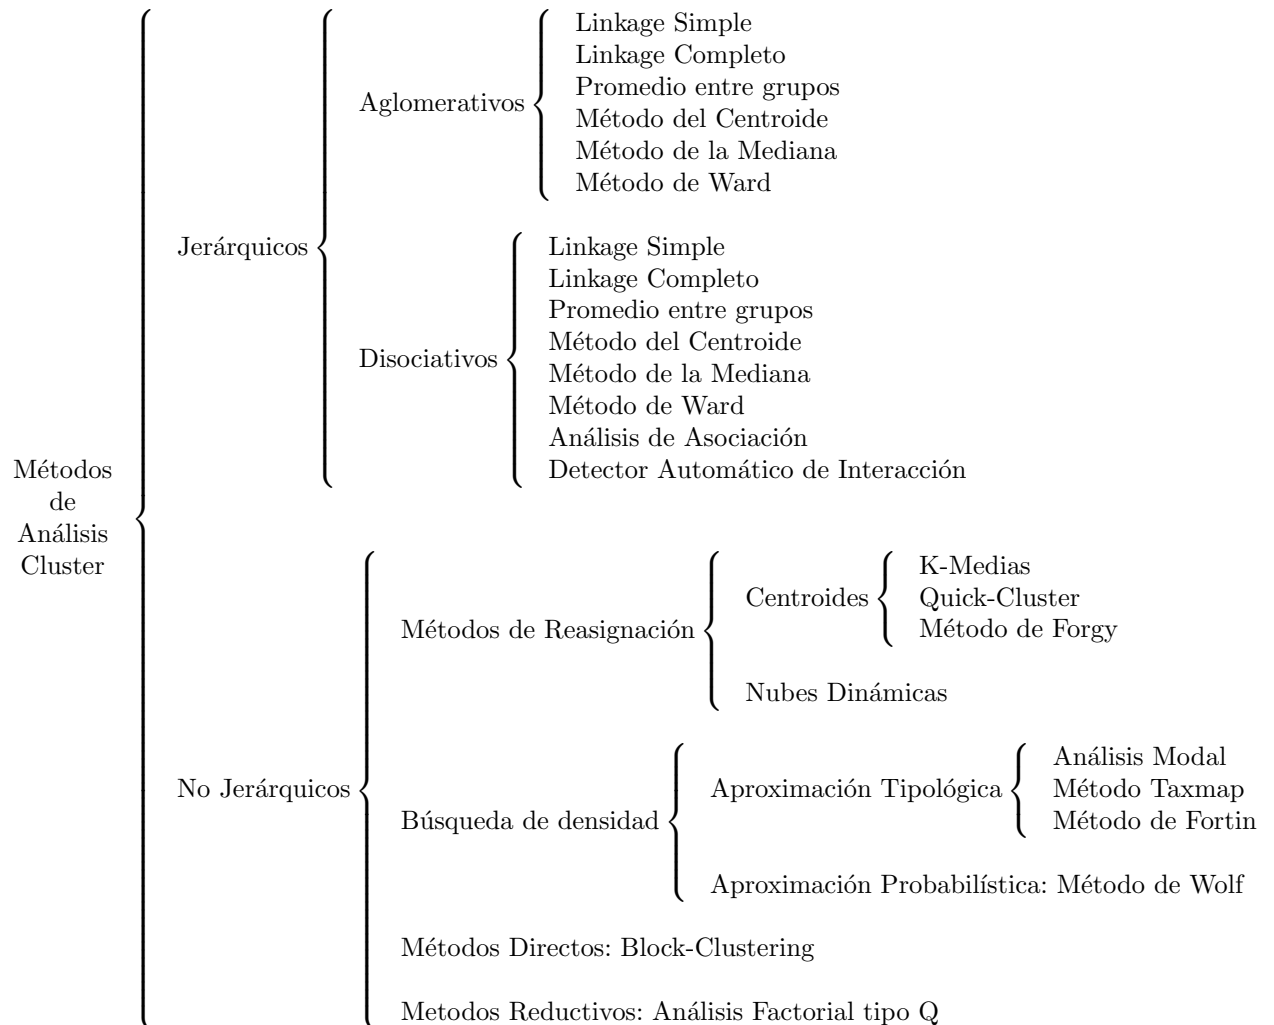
Métodos de Análisis Cluster

Jerárquicos

Aglomerativos
Linkage Simple
Linkage Completo
Promedio entre grupos
Método del Centroide
Método de la Mediana
Método de Ward

Disociativos
Linkage Simple
Linkage Completo
Promedio entre grupos
Método del Centroide
Método de la Mediana
Método de Ward
Análisis de Asociación
Detector Automático de Interacción

No Jerárquicos

Métodos de Reasignación
Centroides
K-Medias
Quick-Cluster
Método de Forgy
Nubes Dinámicas

Búsqueda de densidad
Aproximación Tipológica
Análisis Modal
Método Taxmap
Método de Fortin
Aproximación Probabilística: Método de Wolf

Métodos Directos: Block-Clustering

Metodos Reductivos: Análisis Factorial tipo Q